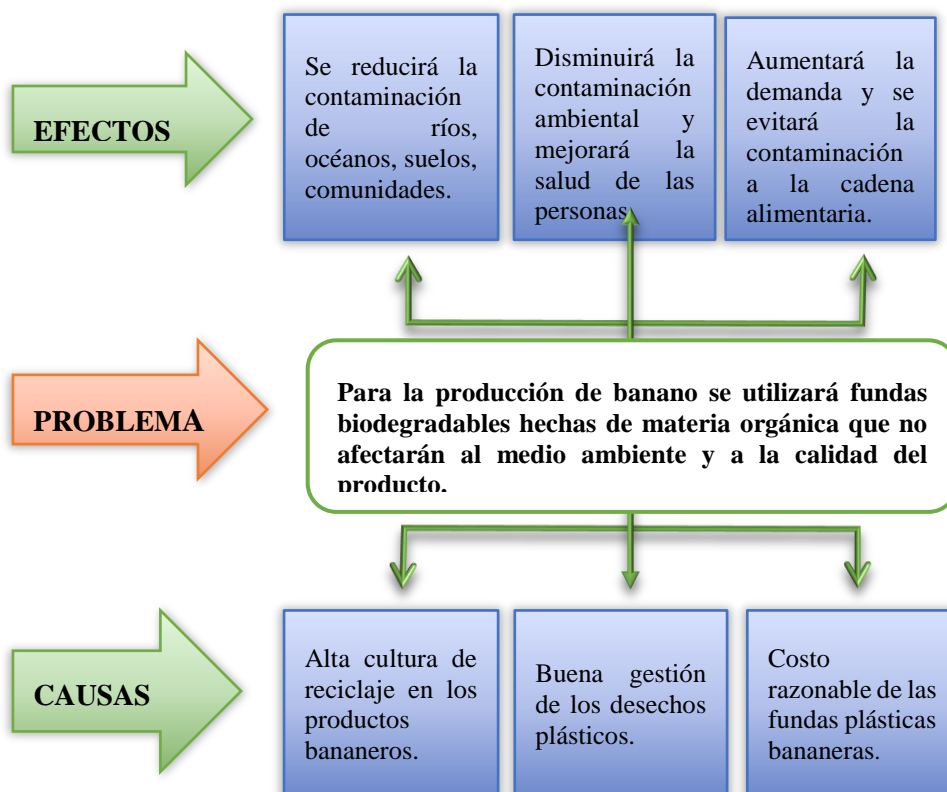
EFECTOS

Se reducirá la contaminación de ríos, océanos, suelos, comunidades.

Disminuirá la contaminación ambiental y mejorará la salud de las personas.

Aumentará la demanda y se evitará la contaminación a la cadena alimentaria.

PROBLEMA

Para la producción de banano se utilizará fundas biodegradables hechas de materia orgánica que no afectarán al medio ambiente y a la calidad del producto.

CAUSAS

Alta cultura de reciclaje en los productos bananeros.

Buena gestión de los desechos plásticos.

Costo razonable de las fundas plásticas bananeras.